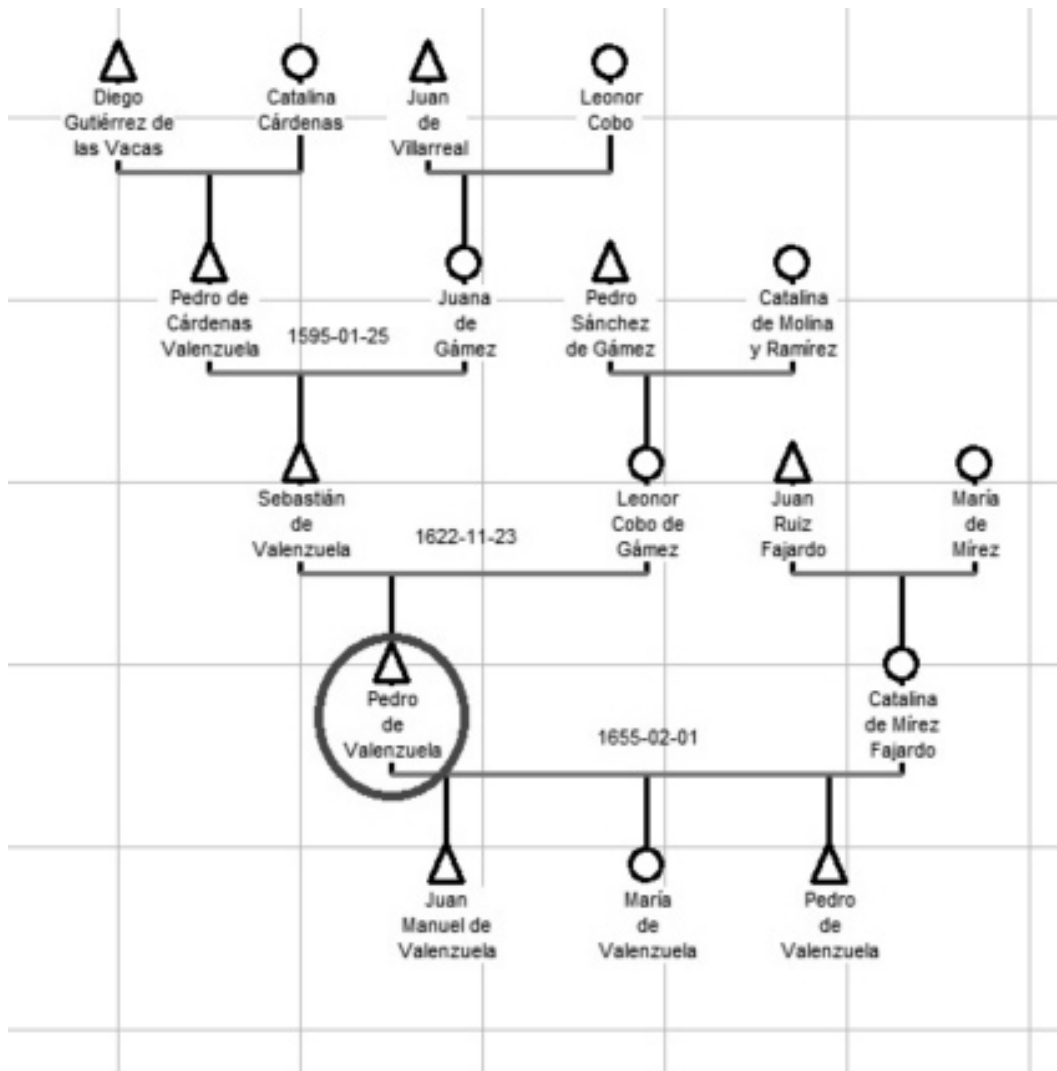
Diego Gutiérrez de las Vacas

Catalina Cárdenas

Juan de Villarreal

Leonor Cobo

Pedro de Cárdenas Valenzuela

1595-01-25

Juana de Gámez

Pedro Sánchez de Gámez

Catalina de Molina y Ramírez

Sebastián de Valenzuela

1622-11-23

Leonor Cobo de Gámez

Juan Ruiz Fajardo

María de Mírez

Pedro de Valenzuela

1655-02-01

Catalina de Mírez Fajardo

Juan Manuel de Valenzuela

María de Valenzuela

Pedro de Valenzuela